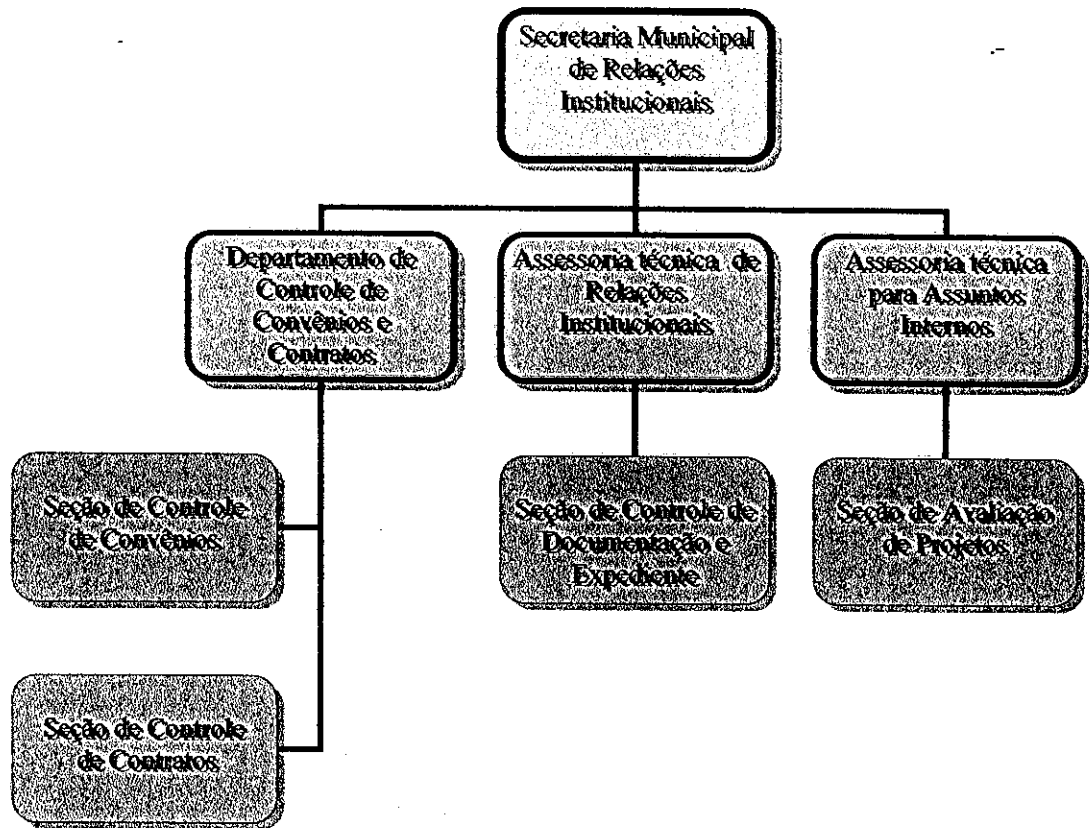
Secretaria Municipal de Relações Institucionais

Departamento de Controle de Convênios e Contratos

Assessoria técnica de Relações Institucionais

Assessoria técnica para Assuntos Internos

Seção de Controle de Convênios

Seção de Controle de Contratos

Seção de Controle de Documentação e Expediente

Seção de Avaliação de Projetos